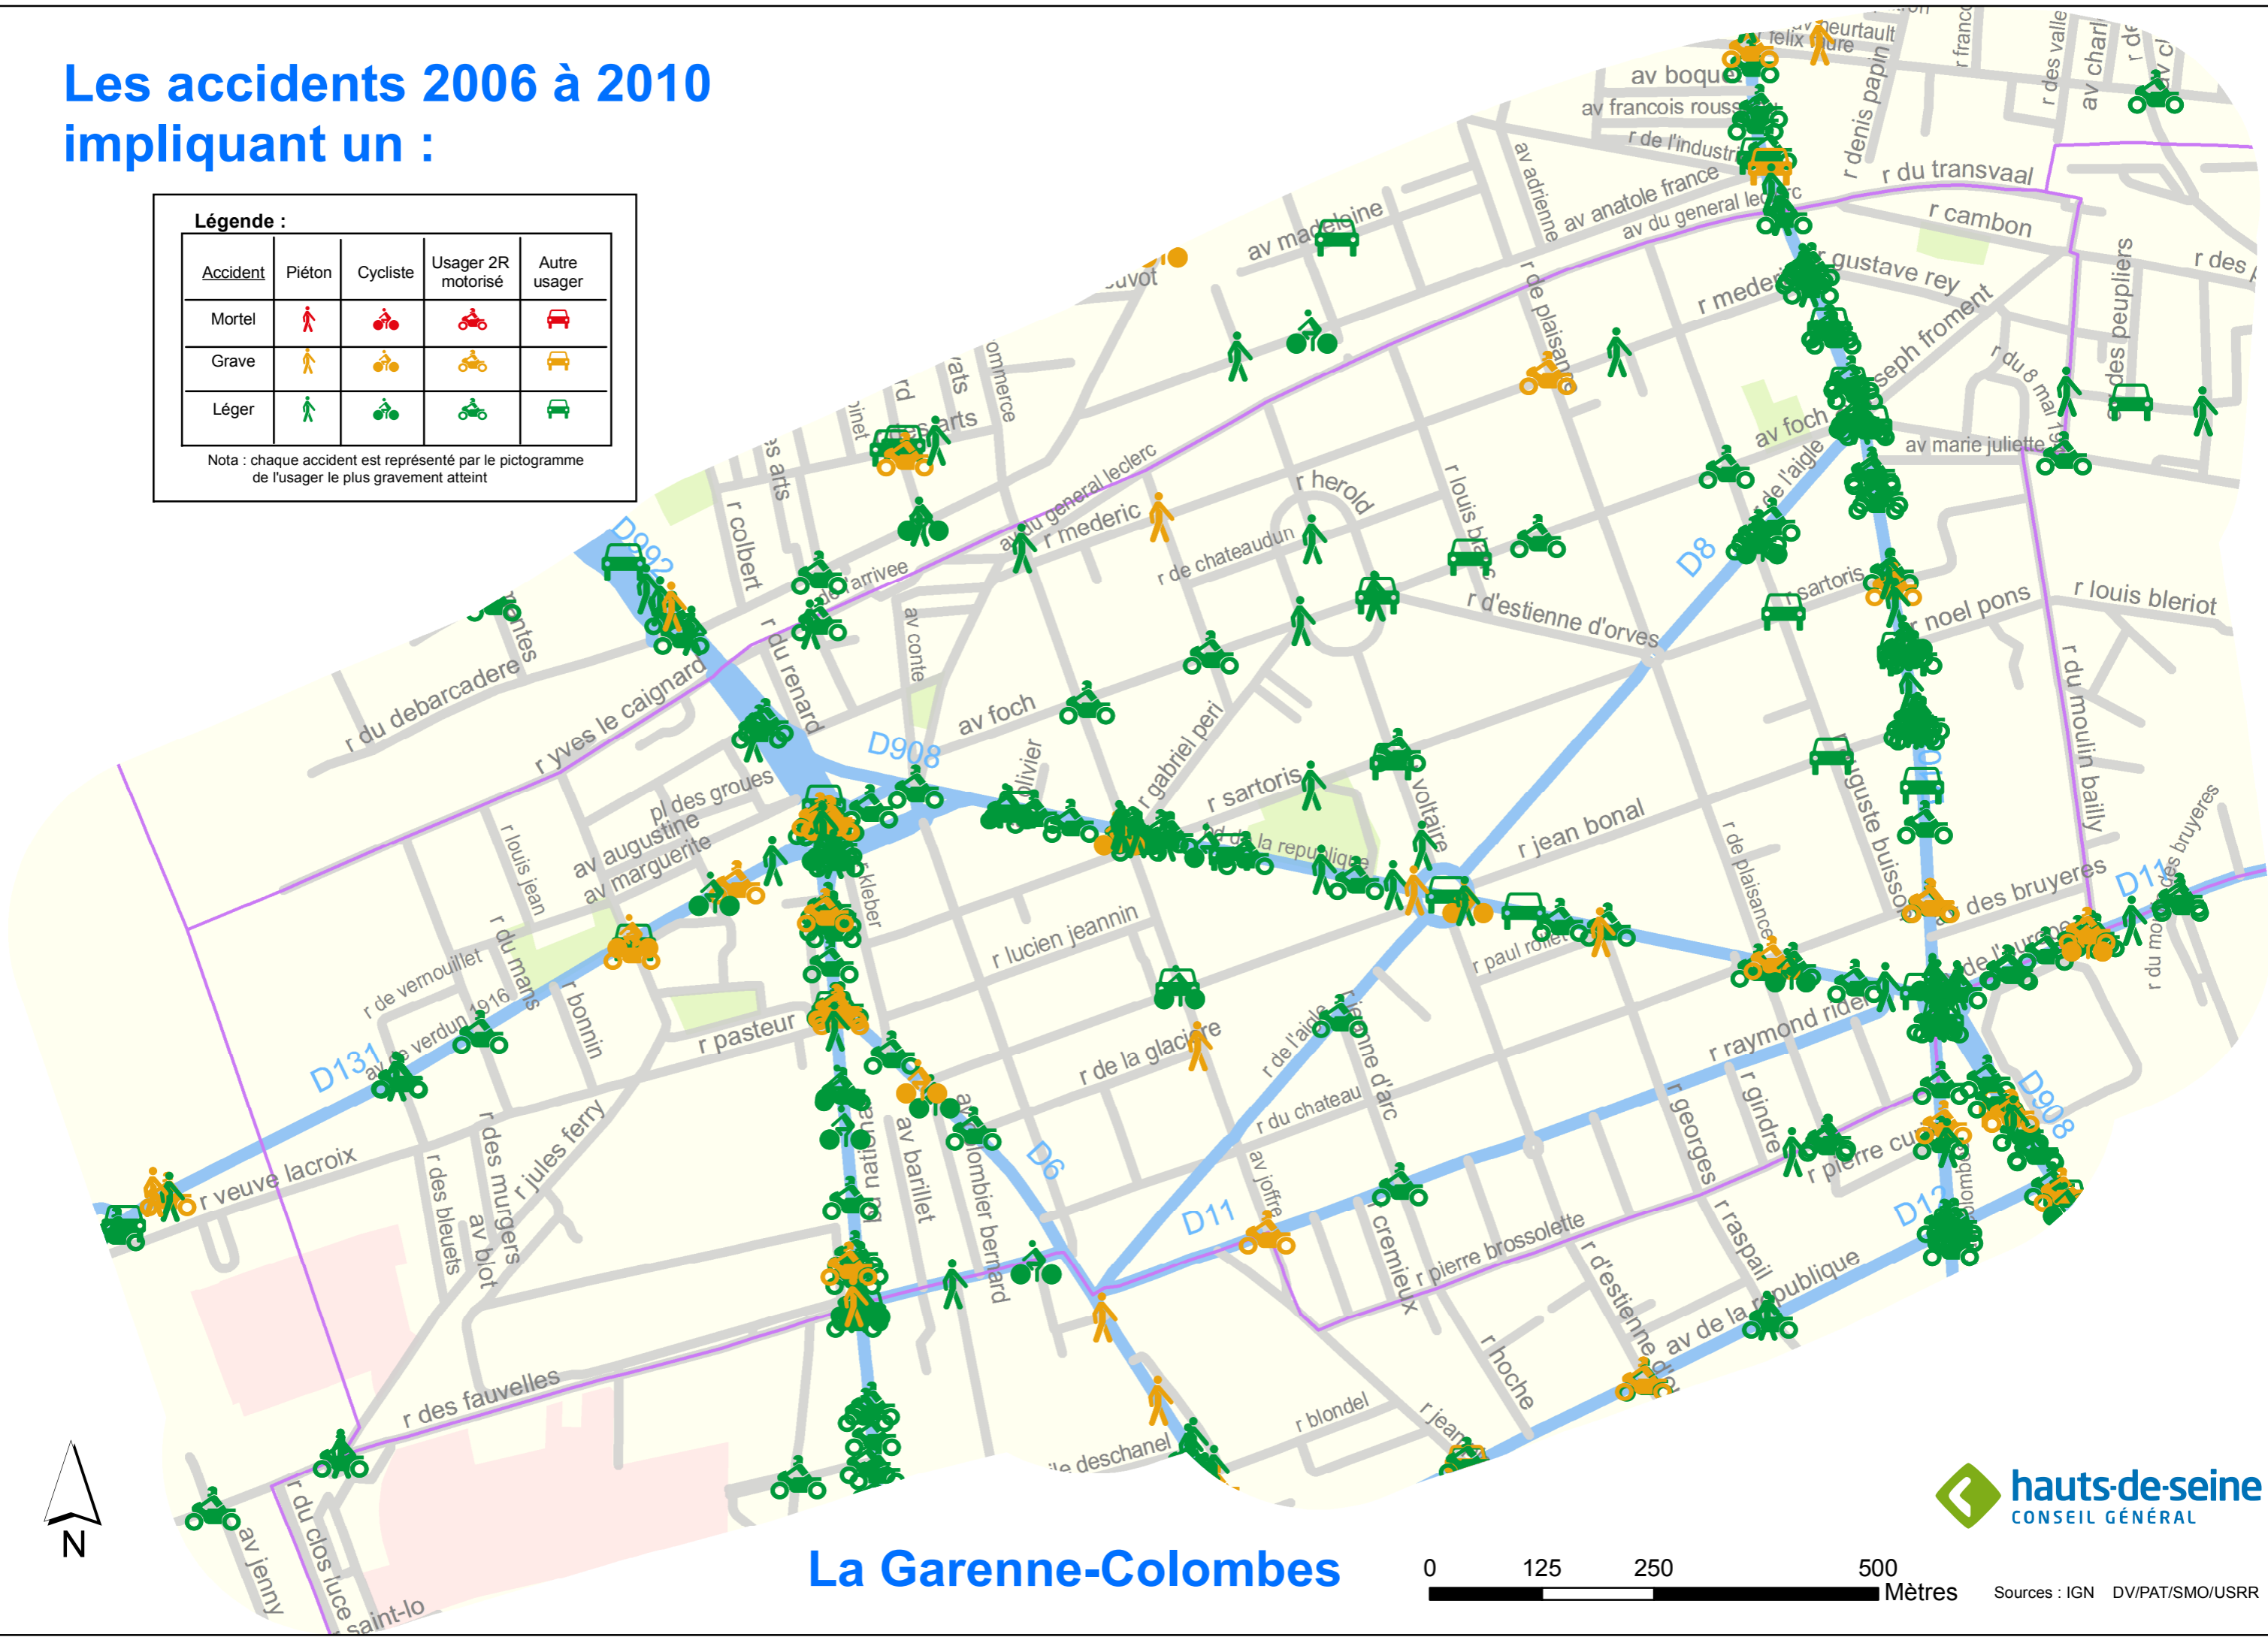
Les accidents 2006 à 2010 impliquant un :

Légende :

| Accident | Piéton | Cycliste | Usager 2R motorisé | Autre usager |
|---|---|---|---|---|
| Mortel | | | | |
| Grave | | | | |
| Léger | | | | |

Nota : chaque accident est représenté par le pictogramme de l'usager le plus gravement atteint

av boque
av francois rouss
r de l'industr
r felix faure
r denis papin
r du transvaal
r cambon
av adrienne
av anatole france
av du general leclerc
av madeleine
r gustave rey
r meder
seph froment
r des peupliers
r des
r du 8 mai 1945
av marie juliette
av foch
r de l'aigle
r herold
r louis blanc
r de plaisance
r de chateaudun
r d'estienne d'orves
D8
sartoris
r noel pons
r louis bleriot
r du moulin bailly
av du general leclerc
r mederic
uvot
D992
r colbert
arts
ommerce
av conte
r du renard
av foch
D908
r gabriel peri
r sartoris
voltaire
la republique
r jean bonal
r de plaisance
auguste buisson
des bruyeres
D11
des bruyeres
r du debarcadere
r yves le caignard
pl des groues
av augustine
av marguerite
r louis jean
kleber
r lucien jeannin
r paul rollet
r raymond ridel
r de vermouillet
r du mans
r bonnin
r pasteur
r de la glaciere
r de l'aigle
av jeanne d'arc
r du chateau
D131
av de verdun 1916
r jules ferry
r des murgers
av barillet
r colombier bernard
D6
av joffre
r cremieux
r georges
r gindre
r pierre curie
D908
r veuve lacroix
r des bleuets
av blot
D11
r pierre brossolette
r d'estienne d'orves
r raspail
av de la republique
D12
r hoche
r blondel
r jean
r des fauvelles
deschanel
av jenny
r du clos luce
saint-lo
N
La Garenne-Colombes
0 125 250 500
Mètres
hauts-de-seine
CONSEIL GÉNÉRAL
Sources : IGN DV/PAT/SMO/USRR